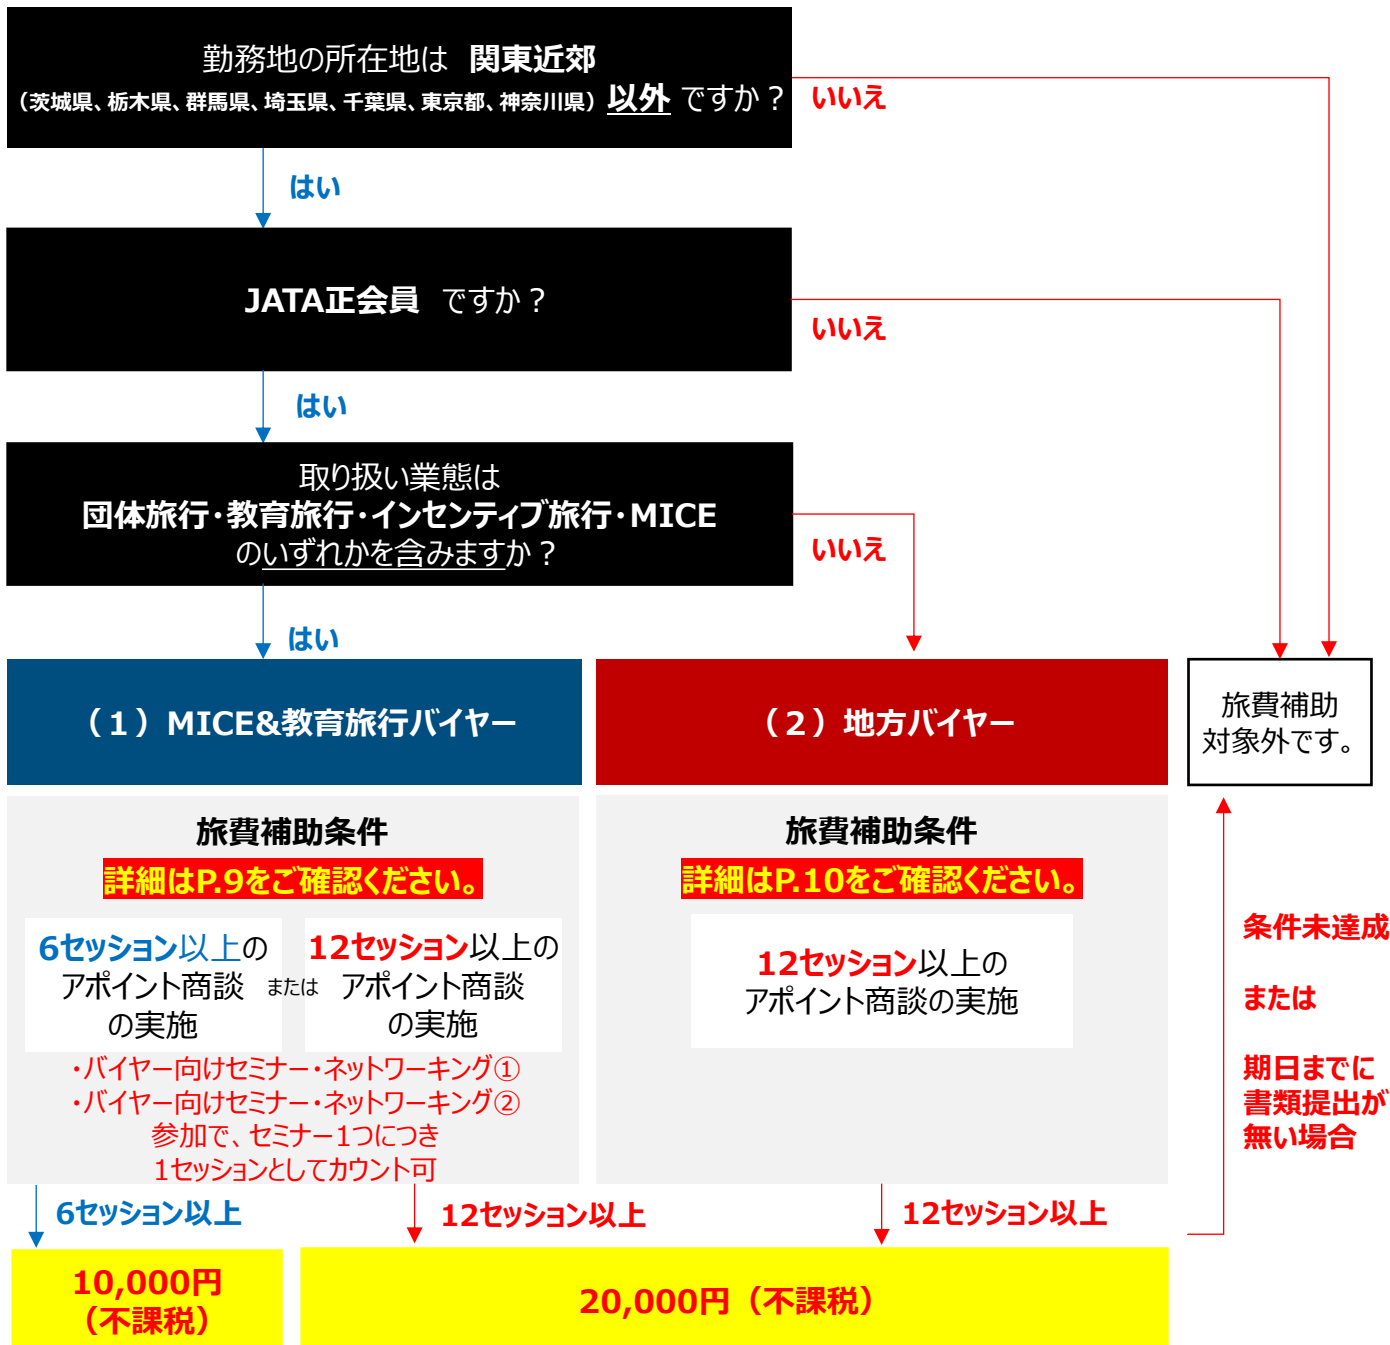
勤務地の所在地は　関東近郊
（茨城県、栃木県、群馬県、埼玉県、千葉県、東京都、神奈川県）以外 ですか？

いいえ

はい

JATA正会員　ですか？

いいえ

はい

取り扱い業態は
団体旅行・教育旅行・インセンティブ旅行・MICE
のいずれかを含みますか？

いいえ

はい

（1）MICE&教育旅行バイヤー

（2）地方バイヤー

旅費補助
対象外です。

旅費補助条件
詳細はP.9をご確認ください。

6セッション以上の
アポイント商談
の実施

または

12セッション以上の
アポイント商談
の実施

・バイヤー向けセミナー・ネットワーキング①
・バイヤー向けセミナー・ネットワーキング②
参加で、セミナー1つにつき
1セッションとしてカウント可

旅費補助条件
詳細はP.10をご確認ください。

12セッション以上の
アポイント商談の実施

条件未達成

または

期日までに
書類提出が
無い場合

6セッション以上

12セッション以上

12セッション以上

10,000円
（不課税）

20,000円（不課税）